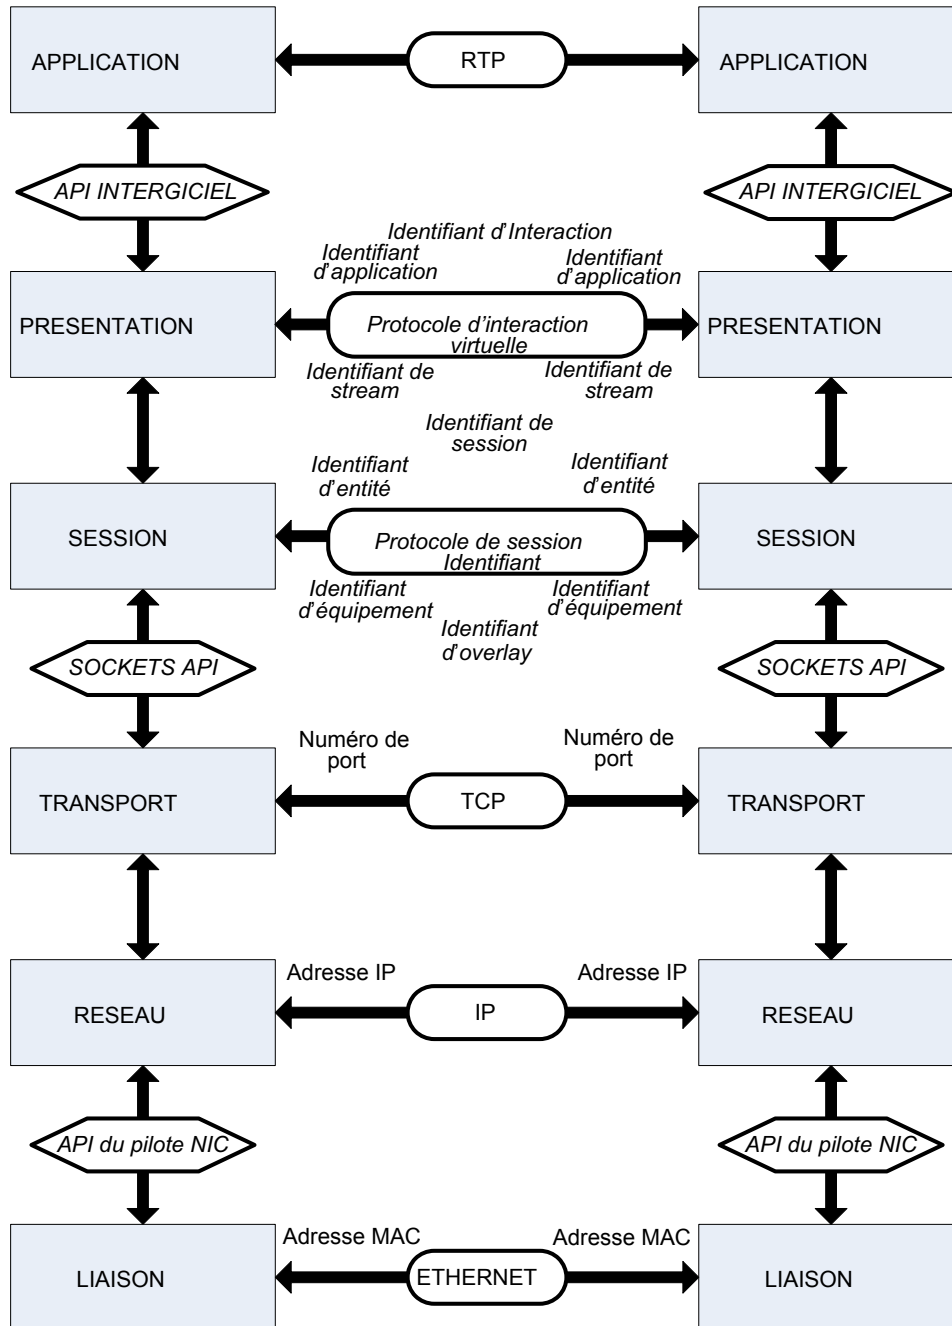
APPLICATION

RTP

APPLICATION

API INTERGICIEL

API INTERGICIEL

Identifiant d'Interaction

Identifiant d'application

Identifiant d'application

PRESENTATION

Protocole d'interaction virtuelle

PRESENTATION

Identifiant de stream

Identifiant de stream

Identifiant de session

Identifiant d'entité

Identifiant d'entité

SESSION

Protocole de session Identifiant

SESSION

Identifiant d'équipement

Identifiant d'équipement

Identifiant d'overlay

SOCKETS API

SOCKETS API

Numéro de port

Numéro de port

TRANSPORT

TCP

TRANSPORT

Adresse IP

Adresse IP

RESEAU

IP

RESEAU

API du pilote NIC

API du pilote NIC

Adresse MAC

Adresse MAC

LIAISON

ETHERNET

LIAISON